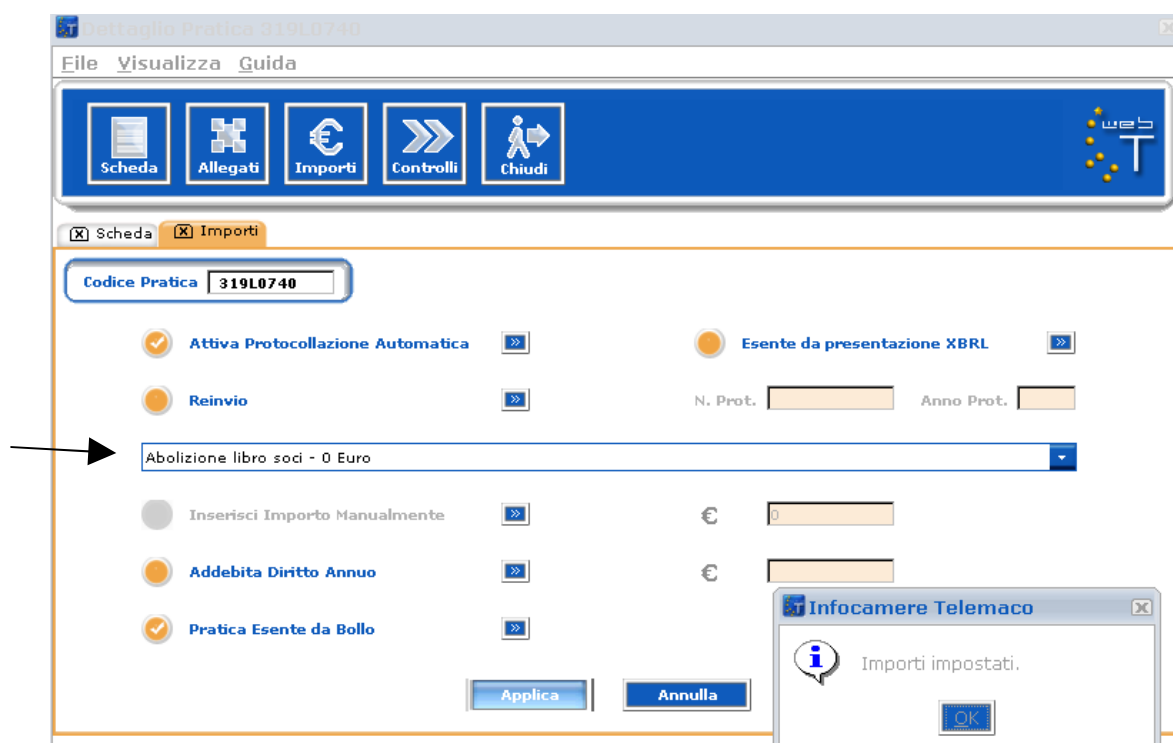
Dettaglio Pratica 319L0740

File Visualizza Guida

Scheda Allegati Importi Controlli Chiudi

web T

Scheda Importi

Codice Pratica 319L0740

Attiva Protocollazione Automatica

Esente da presentazione XBRL

Reinvio

N. Prot.

Anno Prot.

Abolizione libro soci - 0 Euro

Inserisci Importo Manualmente

€ 0

Addebita Diritto Annuo

€

Pratica Esente da Bollo

Applica

Annulla

Infocamere Telemaco

Importi impostati.

OK